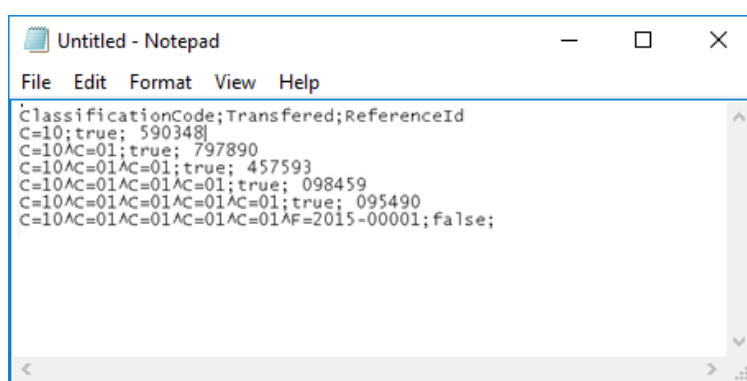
Untitled - Notepad

File Edit Format View Help

ClassificationCode;Transfered;ReferenceId
C=10;true; 590348
C=10^C=01;true; 797890
C=10^C=01^C=01;true; 457593
C=10^C=01^C=01^C=01;true; 098459
C=10^C=01^C=01^C=01^C=01;true; 095490
C=10^C=01^C=01^C=01^C=01^F=2015-00001;false;